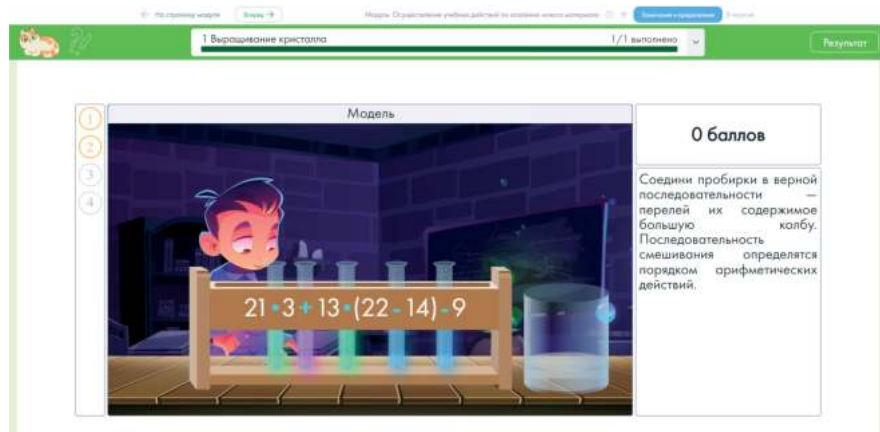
← На страницу модуля Вперед → Модуль: Осуществление учебных действий по освоению нового материала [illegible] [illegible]

1 Выращивание кристалла 1/1 выполнено

Результат

1
2
3
4

Модель

$21 \cdot 3 + 13 \cdot (22 - 14) - 9$

0 баллов

Соедини пробирки в верной последовательности — перелей их содержимое большую колбу. Последовательность смешивания определятся порядком арифметических действий.